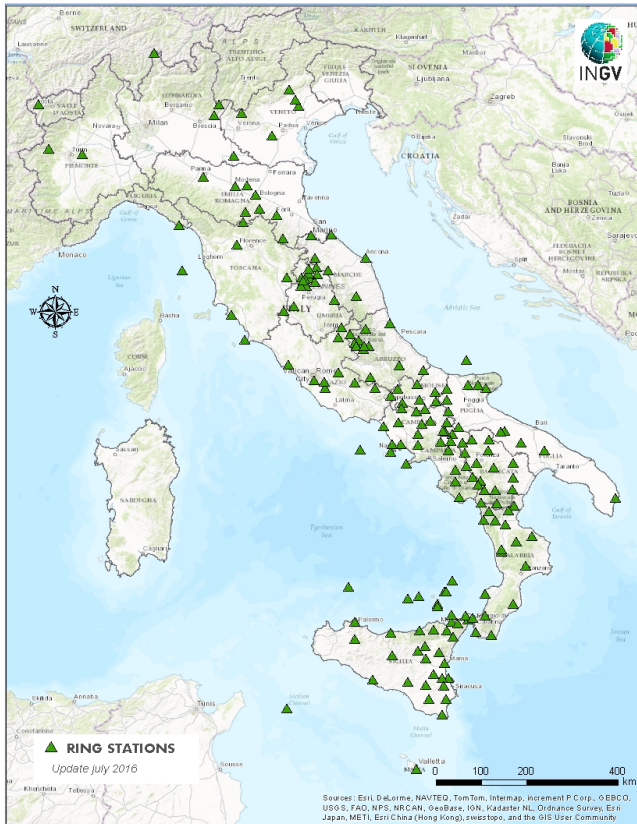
INGV

Berne
SWITZERLAND
Lausanne
VALLE D'AOSTA
Milan
Brescia
Bergamo
LOMBARDIA
Verona
Trento
TRENTINO-ALTO ADIGE
VENETO
Padua
Venice
FRIULI-VENEZIA GIULIA
Trieste
Ljubljana
SLOVENIA
Klagenfurt
KARNTEN
Zagreb
CROATIA
Novara
Turin
PIEMONTE
Parma
Modena
Bologna
EMILIA ROMAGNA
Ferrara
Ravenna
Forli
San Marino
Gulf of Venice
LIGURIA
MARITIME ALPS
Gulf of Genoa
Monaco
Livorno
Florence
TOSCANA
Ancona
MARCHE
Perugia
UMBRIA
Ligurian Sea
Bastia
CORSE
Ajaccio
Pescara
ABRUZZO
Adriatic Sea
Zadar
Split
BOSNIA AND HERZEGOVINA
Sarajevo
Mostar
MONTENEGRO
Slavonski Brod
Vatican
Rome
LAZIO
Latina
MOLISE
Foggia
PUGLIA
Bari
Taranto
Naples
CAMPANIA
Salerno
BASILICATA
Sassari
SARDEGNA
Cagliari
Tyrrhenian Sea
CALABRIA
Catanzaro
Palermo
SICILIA
Siracusa
Tunis
Annaba
Skikda
Sousse
Valletta
Gulf of Taranto
Ionian Sea

RING STATIONS
Update july 2016

0 100 200 400 km

Sources: Esri, DeLorme, NAVTEQ, TomTom, Intermap, increment P Corp., GEBCO, USGS, FAO, NPS, NRCAN, GeoBase, IGN, Kadaster NL, Ordnance Survey, Esri Japan, METI, Esri China (Hong Kong), swisstopo, and the GIS User Community